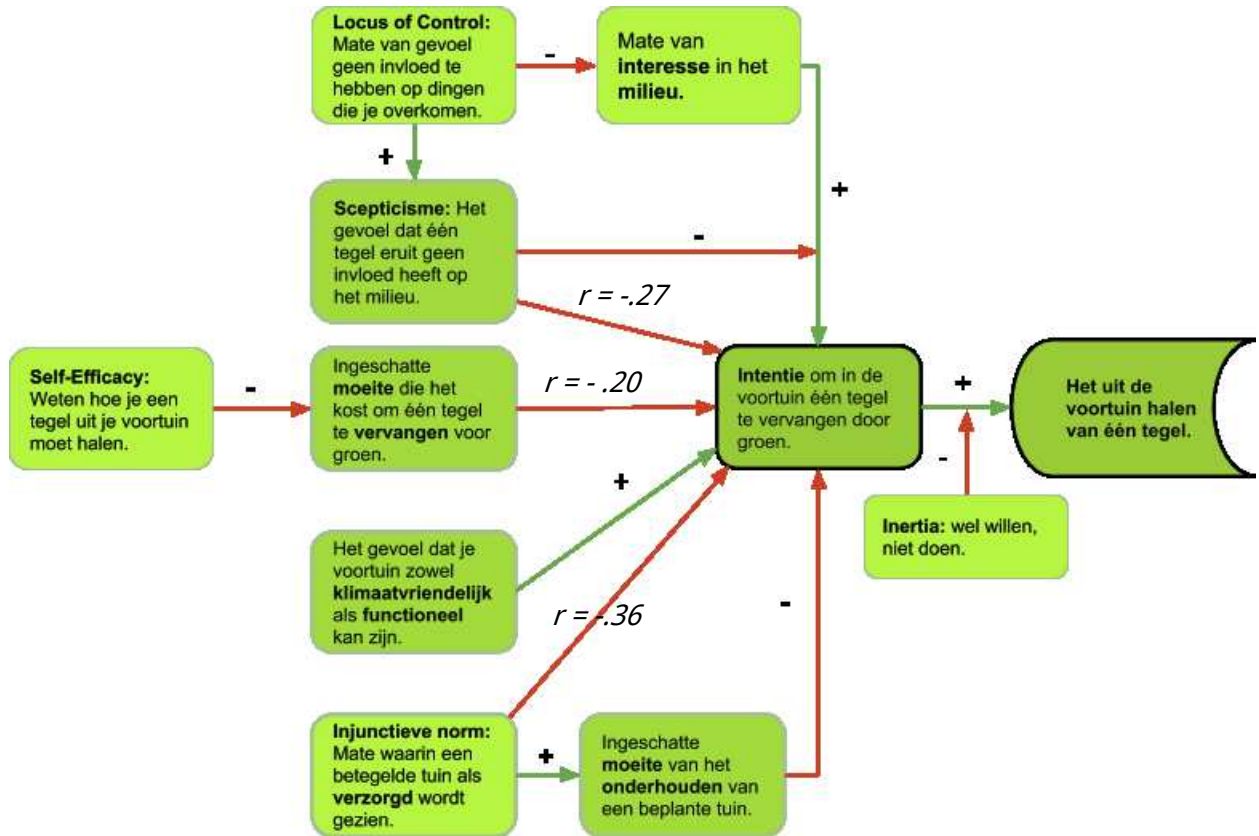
**Locus of Control:** Mate van gevoel geen invloed te hebben op dingen die je overkomen.

-

Mate van **interesse** in het **milieu.**

+

+

**Scepticisme:** Het gevoel dat één tegel eruit geen invloed heeft op het milieu.

-

r = -.27

**Self-Efficacy:** Weten hoe je een tegel uit je voortuin moet halen.

-

Ingeschatte **moeite** die het kost om één tegel te **vervangen** voor groen.

r = - .20

**Intentie** om in de voortuin één tegel te vervangen door groen.

+

**Het uit de voortuin halen van één tegel.**

-

+

**Inertia:** wel willen, niet doen.

Het gevoel dat je voortuin zowel **klimaatvriendelijk** als **functioneel** kan zijn.

r = -.36

-

**Injunctieve norm:** Mate waarin een betegelde tuin als **verzorgd** wordt gezien.

+

Ingeschatte **moeite** van het **onderhouden** van een beplante tuin.